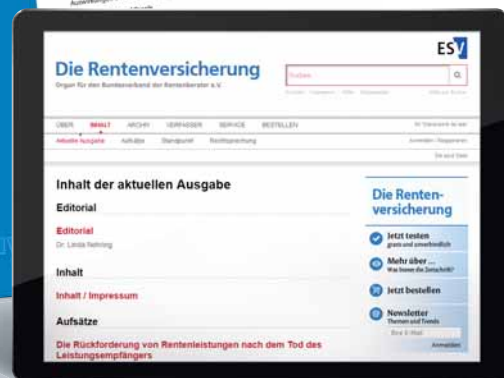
ESV

Die Rentenversicherung

Organ für den Bundesverband der Rentenberater e.V.

Suchen... Q

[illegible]

ÜBER INHALT ARCHIV VERFASSER SERVICE BESTELLEN

Aktuelle Ausgabe Aufsätze Standpunkt Rechtsprechung

Inhalt der aktuellen Ausgabe

Editorial

Editorial

Dr. Linda Nehring

Inhalt

Inhalt / Impressum

Aufsätze

Die Rückforderung von Rentenleistungen nach dem Tod des Leistungsempfängers

Die Rentenversicherung

Jetzt testen gratis und unverbindlich

Mehr über ... Was bietet die Zeitschrift?

Jetzt bestellen

Newsletter Themen und Trends

Ihre E-Mail

Anmelden